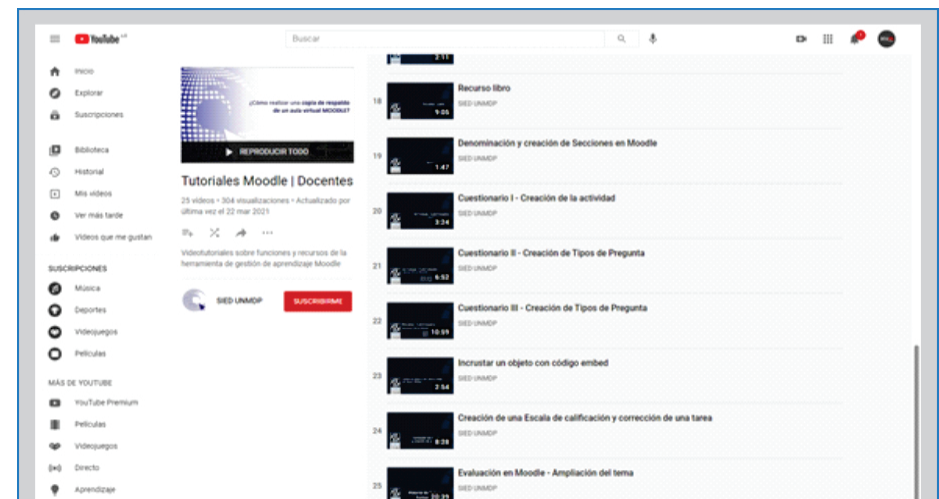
YouTube AR

Buscar

Inicio
Explorar
Suscripciones
Biblioteca
Historial
Mis videos
Ver más tarde
Videos que me gustan

SUSCRIPCIONES
Música
Deportes
Videojuegos
Películas

MÁS DE YOUTUBE
YouTube Premium
Películas
Videojuegos
Directo
Aprendizaje

¿Cómo realizar una copia de respaldo de un aula virtual MOODLE?

REPRODUCIR TODO

Tutoriales Moodle | Docentes

25 videos • 304 visualizaciones • Actualizado por última vez el 22 mar 2021

Videotutoriales sobre funciones y recursos de la herramienta de gestión de aprendizaje Moodle

SIED UNMDP

SUSCRIBIRME

2:11

18 Recurso libro
SIED UNMDP
9:06

19 Denominación y creación de Secciones en Moodle
SIED UNMDP
1:47

20 Cuestionario I - Creación de la actividad
SIED UNMDP
3:24

21 Cuestionario II - Creación de Tipos de Pregunta
SIED UNMDP
6:52

22 Cuestionario III - Creación de Tipos de Pregunta
SIED UNMDP
10:59

23 Incrustar un objeto con código embed
SIED UNMDP
2:54

24 Creación de una Escala de calificación y corrección de una tarea
SIED UNMDP
8:28

25 Evaluación en Moodle - Ampliación del tema
SIED UNMDP
20:39